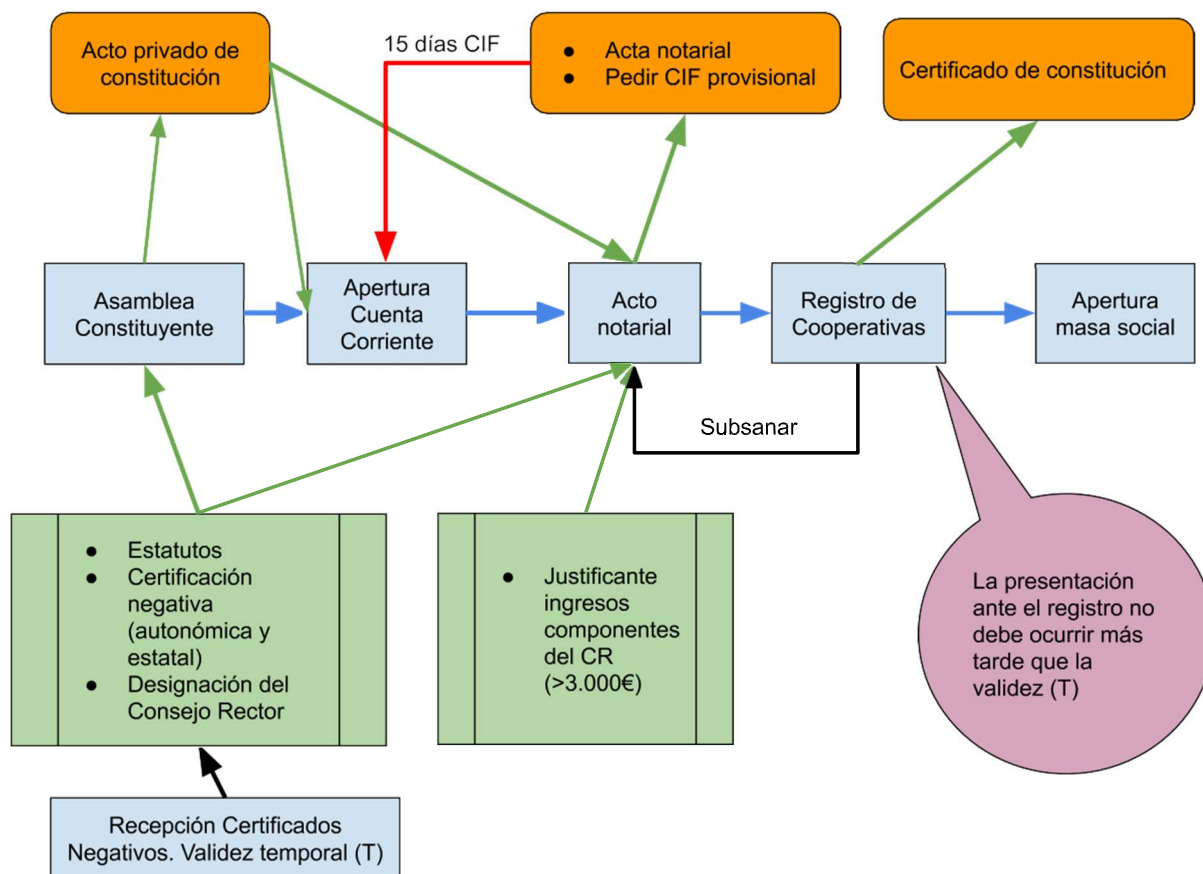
Acto privado de constitución

15 días CIF

- Acta notarial
- Pedir CIF provisional

Certificado de constitución

Asamblea Constituyente

Apertura Cuenta Corriente

Acto notarial

Registro de Cooperativas

Apertura masa social

Subsanar

- Estatutos
- Certificación negativa (autonómica y estatal)
- Designación del Consejo Rector

- Justificante ingresos componentes del CR (>3.000€)

La presentación ante el registro no debe ocurrir más tarde que la validez (T)

Recepción Certificados Negativos. Validez temporal (T)